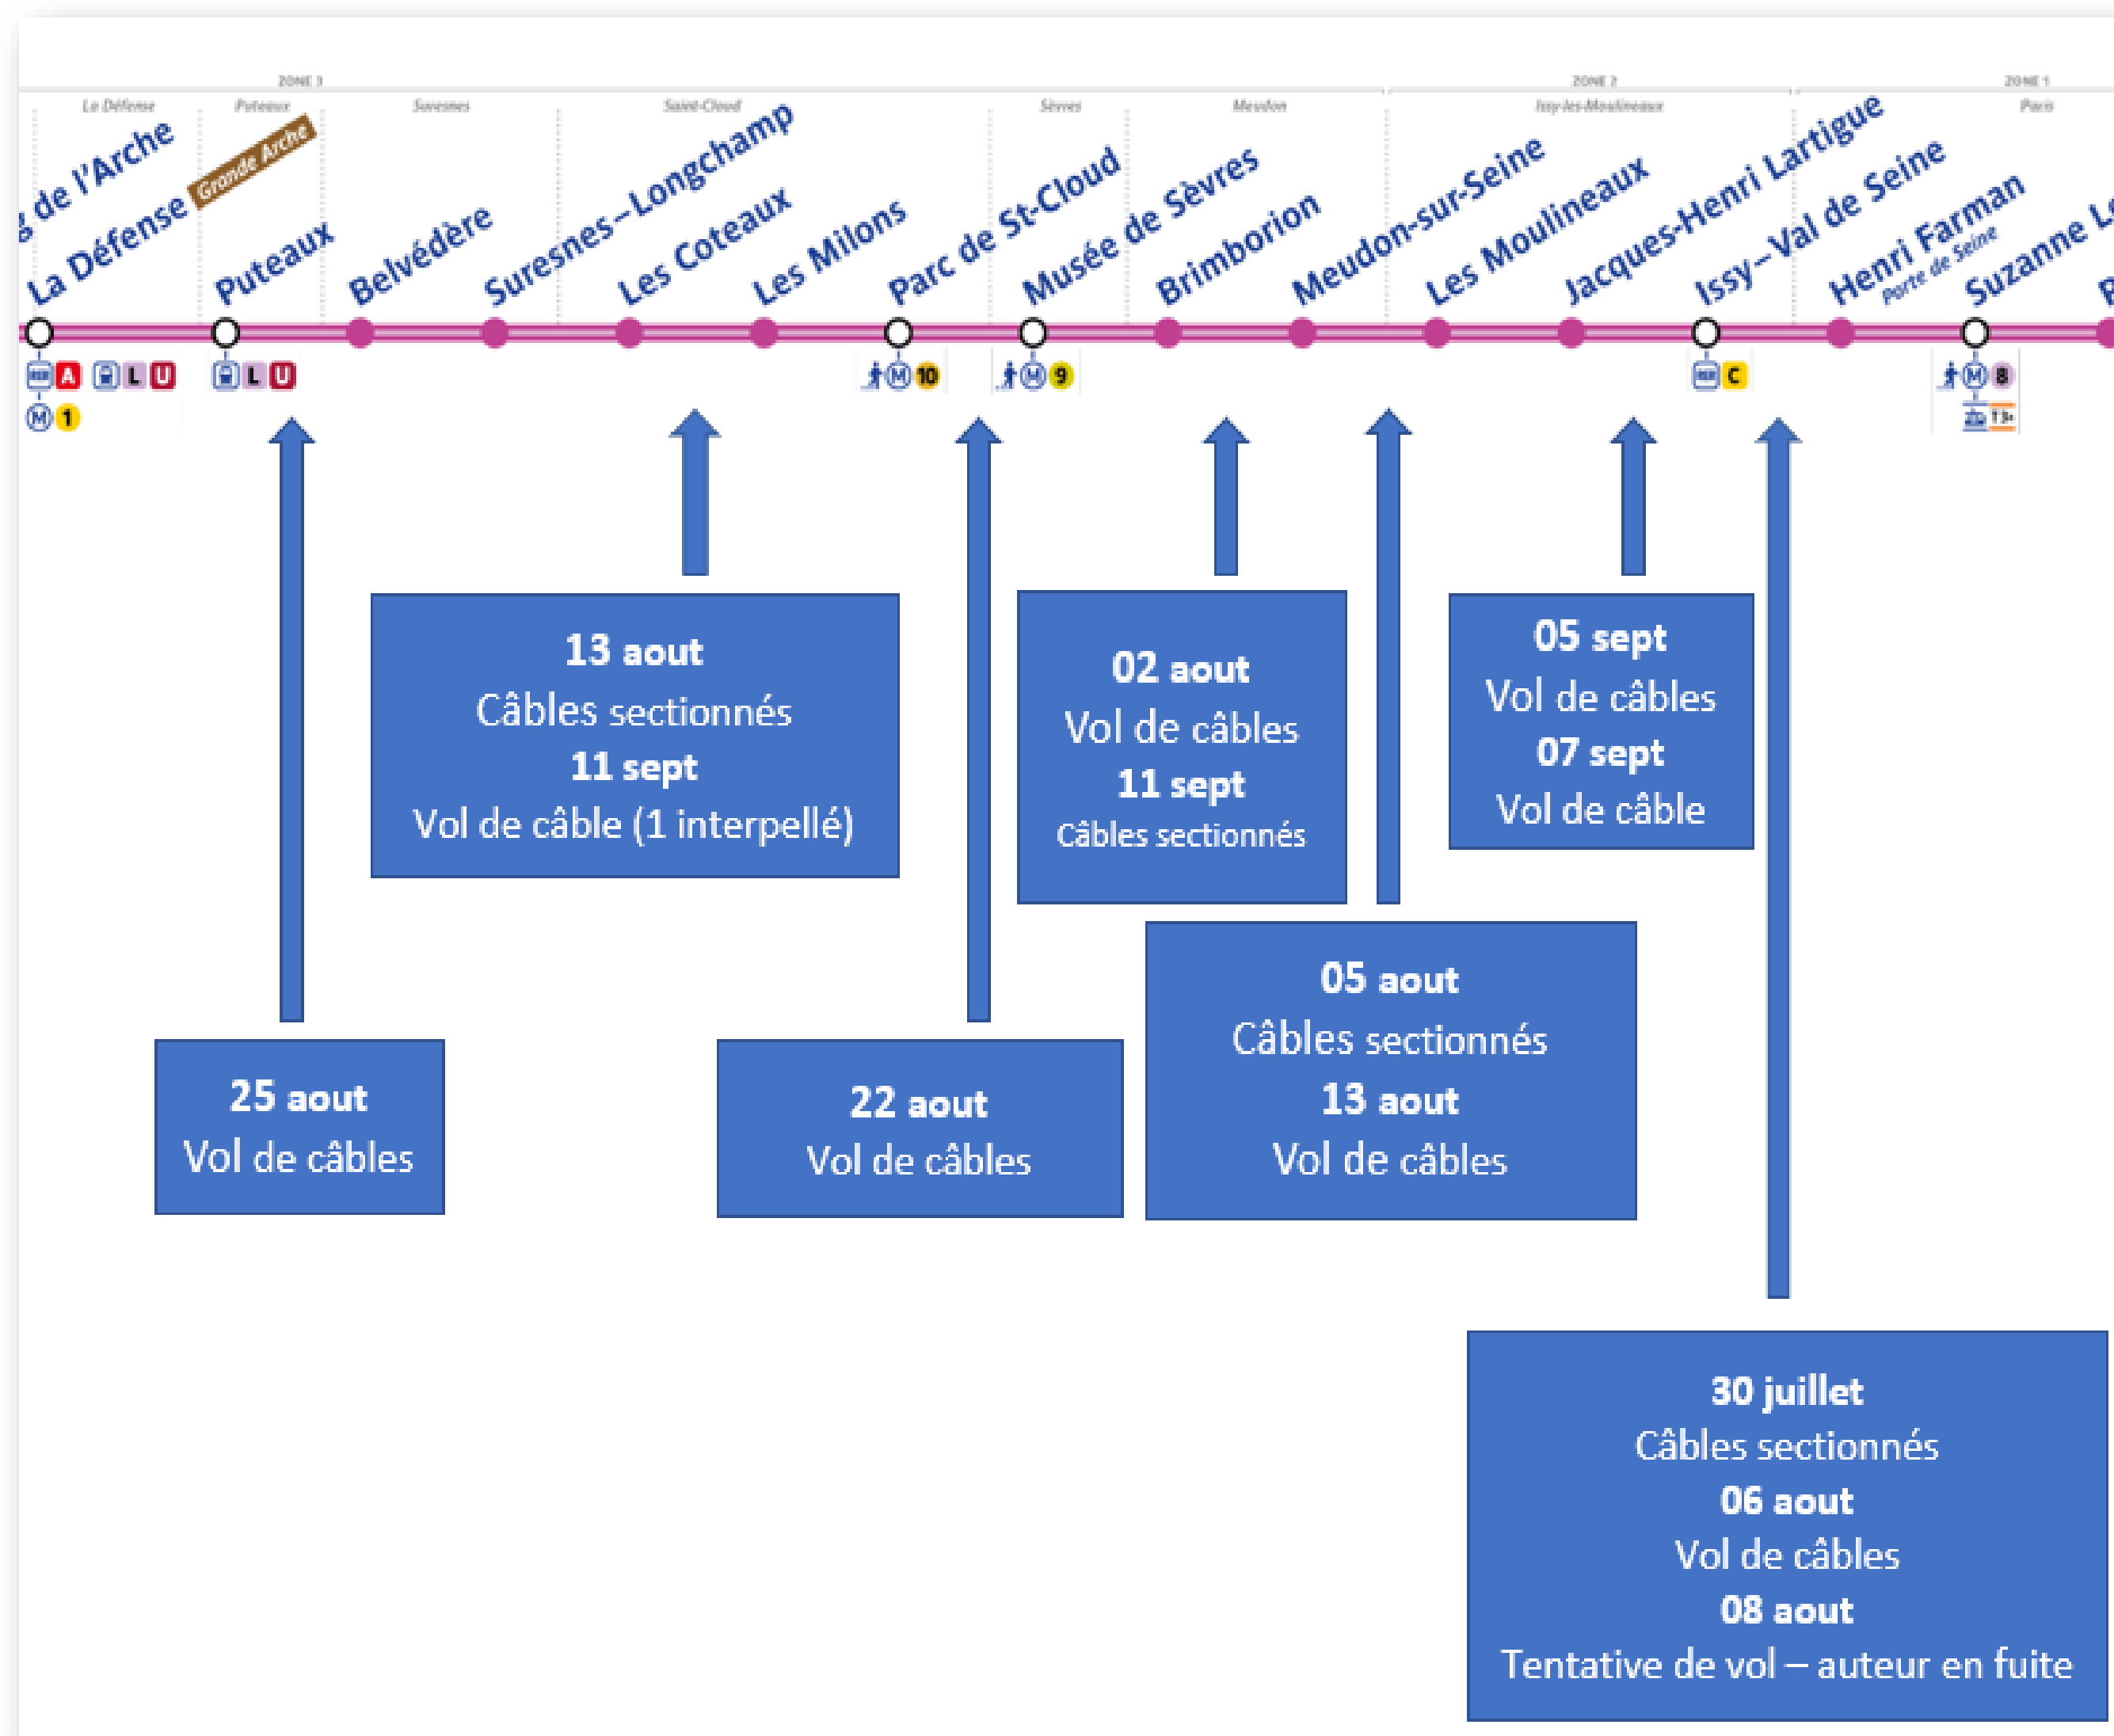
ZONE 3 ZONE 2 ZONE 1

La Défense Puteaux Suresnes Saint-Cloud Sèvres Meudon Issy-les-Moulineaux Paris

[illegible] de l'Arche
La Défense Grande Arche
Puteaux
Belvédère
Suresnes–Longchamp
Les Coteaux
Les Milons
Parc de St-Cloud
Musée de Sèvres
Brimborion
Meudon-sur-Seine
Les Moulineaux
Jacques-Henri Lartigue
Issy–Val de Seine
Henri Farman Porte de Seine
Suzanne L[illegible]
P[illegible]

A L U
M 1
L U
M 10
M 9
C
M 8
T3a

13 aout
Câbles sectionnés
11 sept
Vol de câble (1 interpellé)

02 aout
Vol de câbles
11 sept
Câbles sectionnés

05 sept
Vol de câbles
07 sept
Vol de câble

25 aout
Vol de câbles

22 aout
Vol de câbles

05 aout
Câbles sectionnés
13 aout
Vol de câbles

30 juillet
Câbles sectionnés
06 aout
Vol de câbles
08 aout
Tentative de vol – auteur en fuite